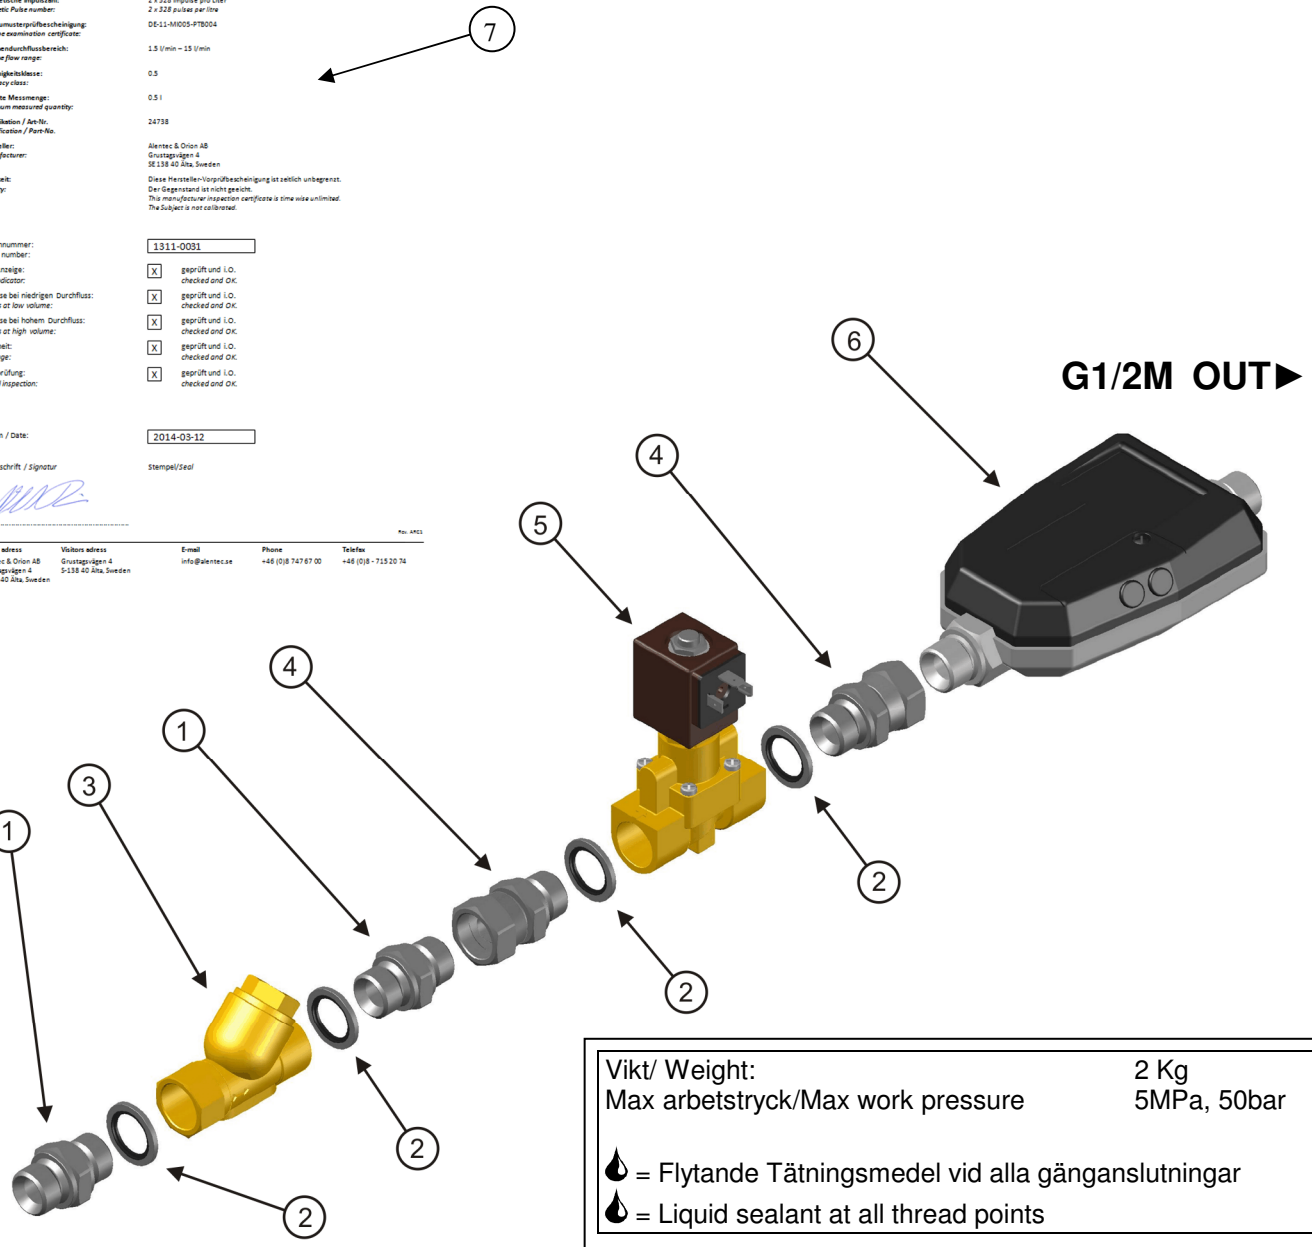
ische Impulszahl:
etic Pulse number:
2 x 328 Impulse pro Liter
2 x 328 pulses per litre

umusterprüfbescheinigung:
e examination certificate:
DE-11-MI005-PTB004

endurchflussbereich:
e flow range:
1.5 l/min – 15 l/min

igkeitsklasse:
acy class:
0.5

te Messmenge:
um measured quantity:
0.5 l

ikation / Art-Nr.
ication / Part-No.
24738

eller:
facturer:
Alentec & Orion AB
Grustagsvägen 4
SE138 40 Älta, Sweden

eit:
y:
Diese Hersteller-Vorprüfbescheinigung ist zeitlich unbegrenzt.
Der Gegenstand ist nicht geeicht.
This manufacturer inspection certificate is time wise unlimited.
The Subject is not calibrated.

nummer:
number:
1311-0031

nzeige:
dicator:
X geprüft und i.O.
checked and OK.

se bei niedrigen Durchfluss:
at low volume:
X geprüft und i.O.
checked and OK.

se bei hohem Durchfluss:
at high volume:
X geprüft und i.O.
checked and OK.

eit:
ge:
X geprüft und i.O.
checked and OK.

rüfung:
l inspection:
X geprüft und i.O.
checked and OK.

n / Date:
2014-03-12

schrift / Signatur
Stempel/Seal

Rev. A901

adress
c & Orion AB
gsvägen 4
40 Älta, Sweden
Visitors adress
Grustagsvägen 4
S-138 40 Älta, Sweden
E-mail
info@alentec.se
Phone
+46 (0)8 747 67 00
Telefax
+46 (0)8 - 715 20 74

7

6

G1/2M OUT►

4

5

4

1

3

1

2

2

2

2

Vikt/ Weight: 2 Kg
Max arbetstryck/Max work pressure 5MPa, 50bar

= Flytande Tätningsmedel vid alla gänganslutningar
= Liquid sealant at all thread points